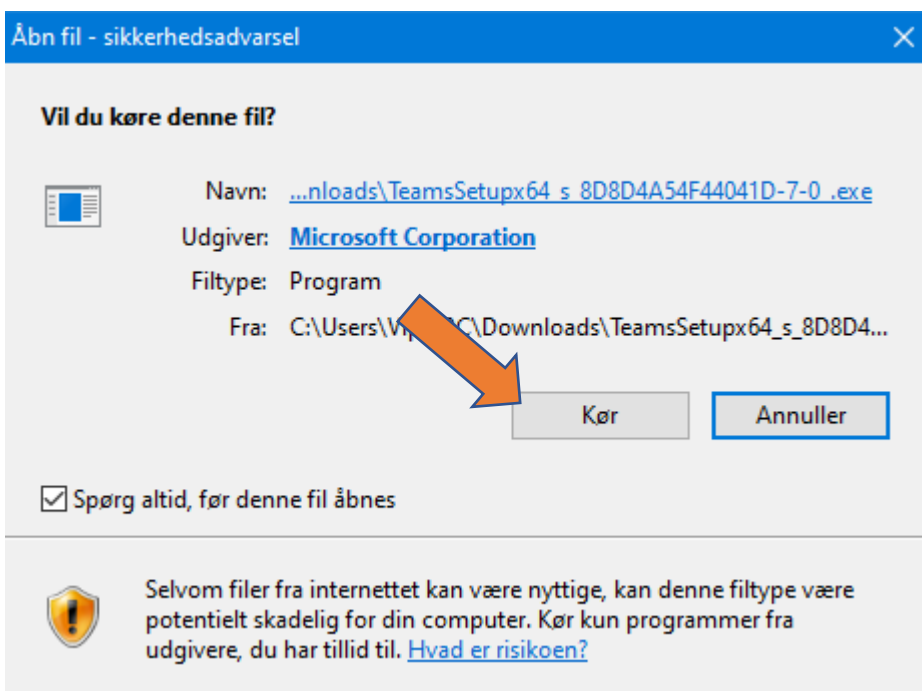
Åbn fil - sikkerhedsadvarsel

Vil du køre denne fil?

Navn: ...nloads\TeamsSetupx64_s_8D8D4A54F44041D-7-0_.exe

Udgiver: Microsoft Corporation

Filtype: Program

Fra: C:\Users\V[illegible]C\Downloads\TeamsSetupx64_s_8D8D4...

Kør

Annuller

Spørg altid, før denne fil åbnes

Selvom filer fra internettet kan være nyttige, kan denne filtype være potentielt skadelig for din computer. Kør kun programmer fra udgivere, du har tillid til. Hvad er risikoen?